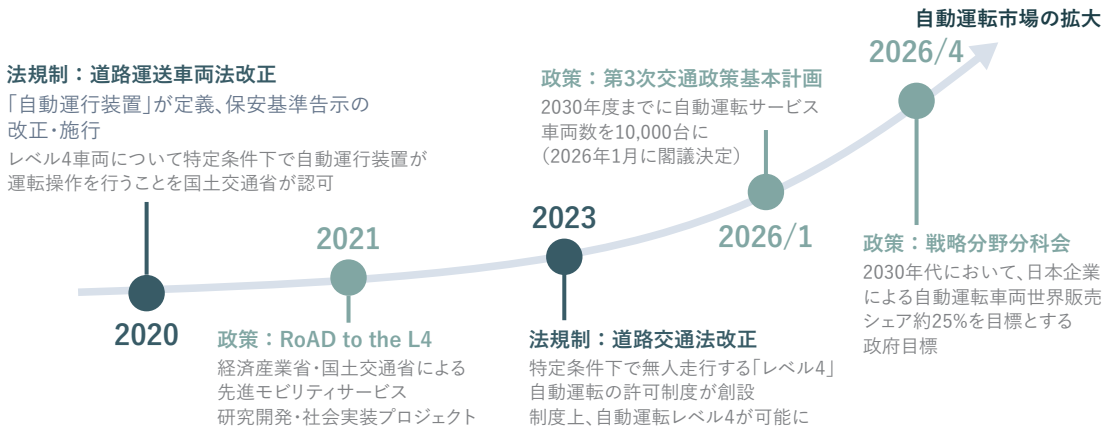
自動運転市場の拡大

法規制：道路運送車両法改正
「自動運行装置」が定義、保安基準告示の改正・施行
レベル4車両について特定条件下で自動運行装置が運転操作を行うことを国土交通省が認可

2020

2021

政策：RoAD to the L4
経済産業省・国土交通省による先進モビリティサービス研究開発・社会実装プロジェクト

2023

法規制：道路交通法改正
特定条件下で無人走行する「レベル4」自動運転の許可制度が創設
制度上、自動運転レベル4が可能に

政策：第3次交通政策基本計画
2030年度までに自動運転サービス車両数を10,000台に
（2026年1月に閣議決定）

2026/1

2026/4

政策：戦略分野分科会
2030年代において、日本企業による自動運転車両世界販売シェア約25%を目標とする政府目標